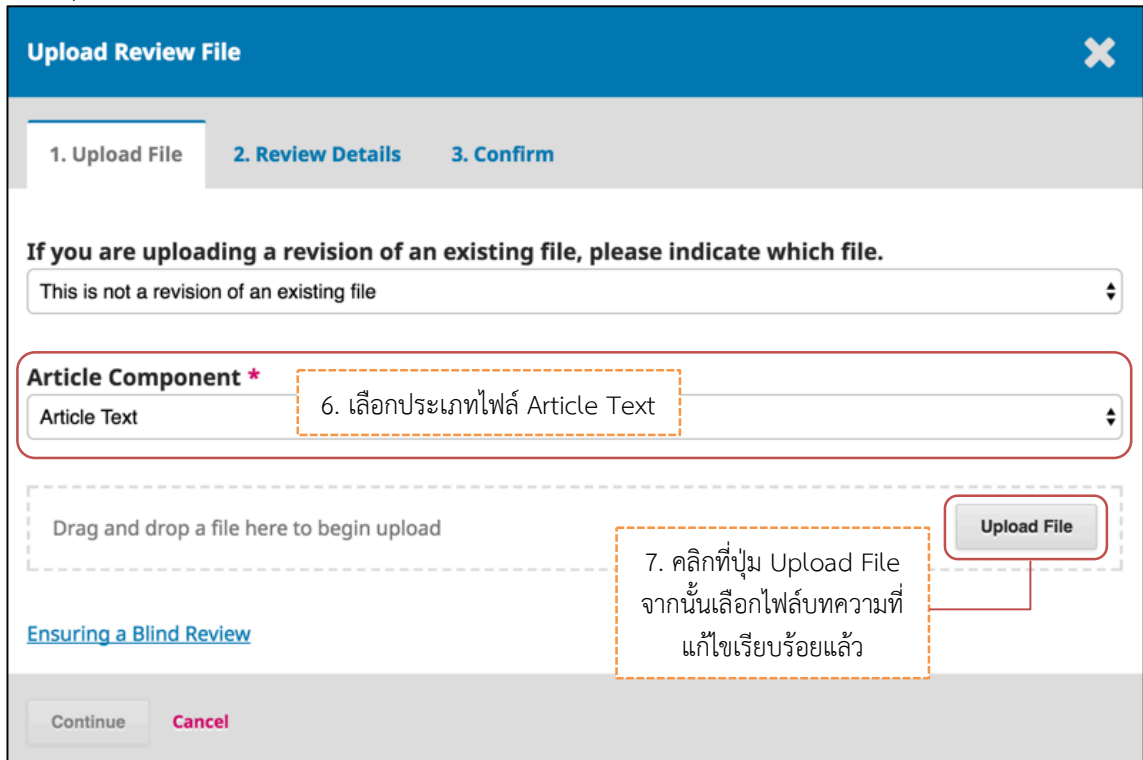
Upload Review File

1. Upload File
2. Review Details
3. Confirm

If you are uploading a revision of an existing file, please indicate which file.

This is not a revision of an existing file

Article Component *

Article Text

6. เลือกประเภทไฟล์ Article Text

Drag and drop a file here to begin upload

Upload File

7. คลิกที่ปุ่ม Upload File จากนั้นเลือกไฟล์บทความที่แก้ไขเรียบร้อยแล้ว

Ensuring a Blind Review

Continue
Cancel